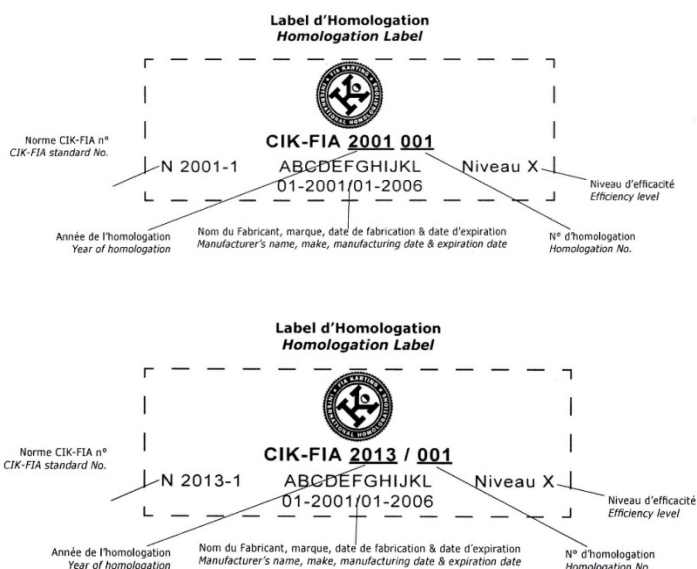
Label d'Homologation
*Homologation Label*

FIA KARTING INTERNATIONAL HOMOLOGATION

CIK-FIA 2001 001

Norme CIK-FIA n°
*CIK-FIA standard No.*

N 2001-1 ABCDEFGHIJKL Niveau X
01-2001/01-2006

Niveau d'efficacité
*Efficiency level*

Année de l'homologation
*Year of homologation*

Nom du Fabricant, marque, date de fabrication & date d'expiration
*Manufacturer's name, make, manufacturing date & expiration date*

N° d'homologation
*Homologation No.*

Label d'Homologation
*Homologation Label*

FIA KARTING INTERNATIONAL HOMOLOGATION

CIK-FIA 2013 / 001

Norme CIK-FIA n°
*CIK-FIA standard No.*

N 2013-1 ABCDEFGHIJKL Niveau X
01-2001/01-2006

Niveau d'efficacité
*Efficiency level*

Année de l'homologation
*Year of homologation*

Nom du Fabricant, marque, date de fabrication & date d'expiration
*Manufacturer's name, make, manufacturing date & expiration date*

N° d'homologation
*Homologation No.*